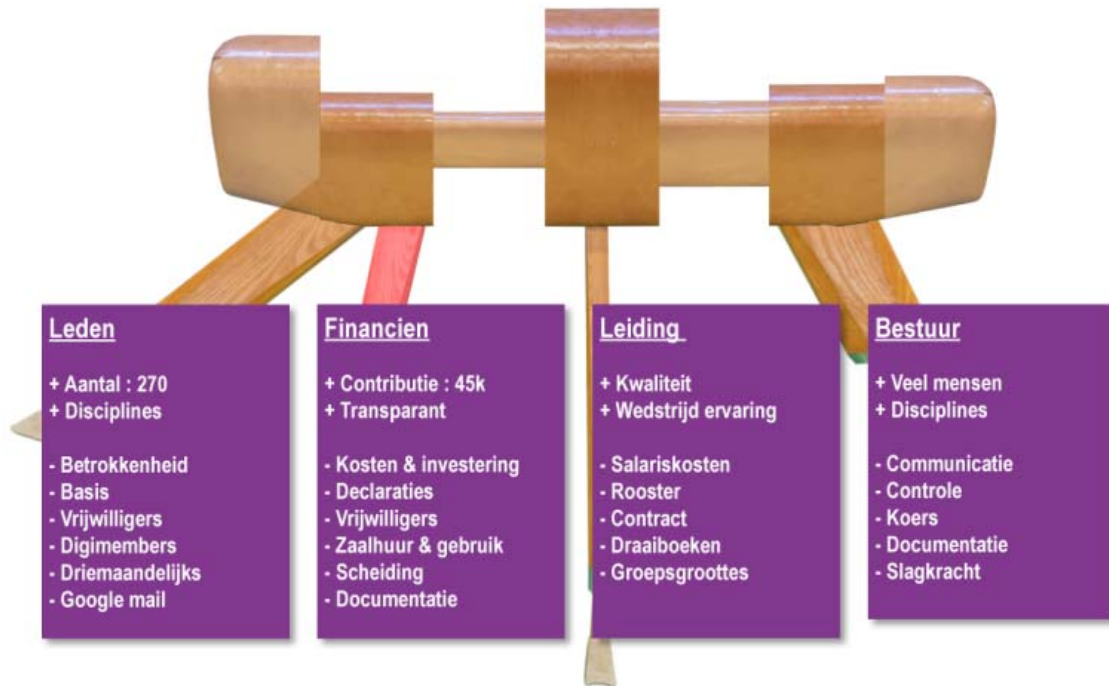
Leden

+ Aantal : 270
+ Disciplines

- Betrokkenheid
- Basis
- Vrijwilligers
- Digimembers
- Driemaandelijks
- Google mail

Financien

+ Contributie : 45k
+ Transparant

- Kosten & investering
- Declaraties
- Vrijwilligers
- Zaalhuur & gebruik
- Scheiding
- Documentatie

Leiding

+ Kwaliteit
+ Wedstrijd ervaring

- Salariskosten
- Rooster
- Contract
- Draaiboeken
- Groepsgroottes

Bestuur

+ Veel mensen
+ Disciplines

- Communicatie
- Controle
- Koers
- Documentatie
- Slagkracht